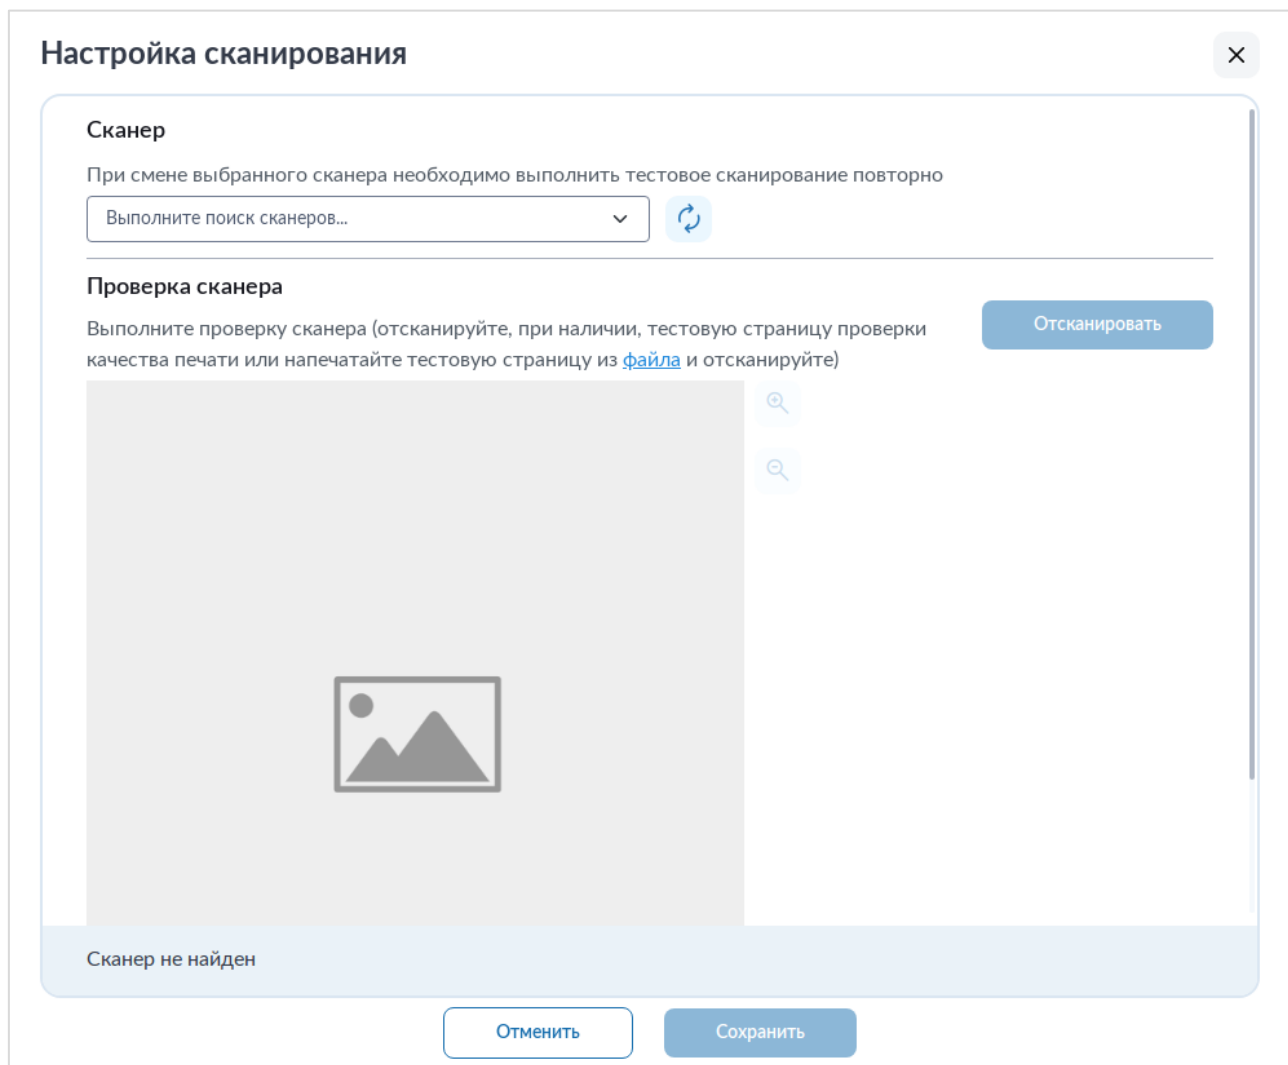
Настройка сканирования

Сканер

При смене выбранного сканера необходимо выполнить тестовое сканирование повторно

Выполните поиск сканеров...

Проверка сканера

Выполните проверку сканера (отсканируйте, при наличии, тестовую страницу проверки качества печати или напечатайте тестовую страницу из файла и отсканируйте)

Отсканировать

Сканер не найден

Отменить

Сохранить